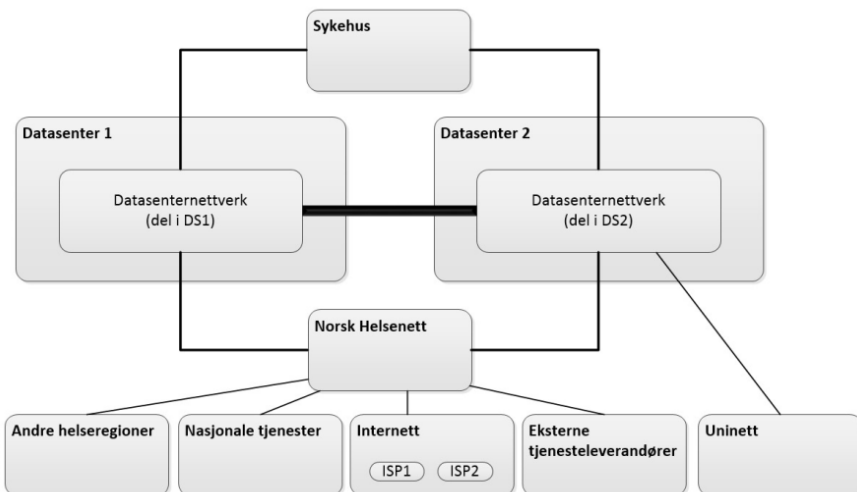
Sykehus

Datasenter 1

Datasenternettverk
(del i DS1)

Datasenter 2

Datasenternettverk
(del i DS2)

Norsk Helsenett

Andre helseregioner

Nasjonale tjenester

Internett

ISP1

ISP2

Eksterne tjenesteleverandører

Uninett